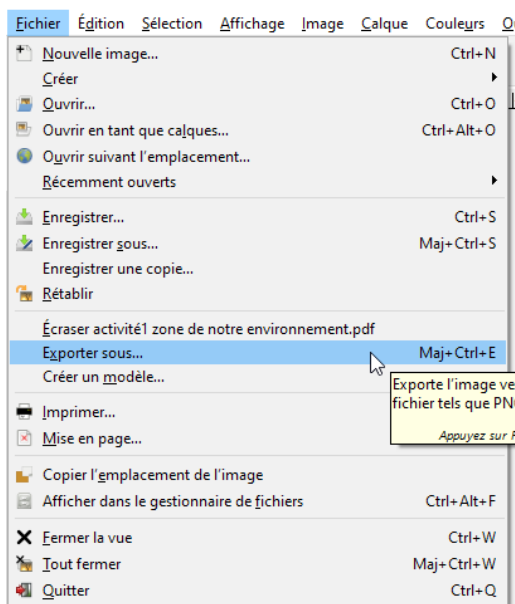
Fichier Édition Sélection Affichage Image Calque Couleurs O

Nouvelle image... Ctrl+N
Créer
Ouvrir... Ctrl+O
Ouvrir en tant que calques... Ctrl+Alt+O
Ouvrir suivant l'emplacement...
Récemment ouverts

Enregistrer... Ctrl+S
Enregistrer sous... Maj+Ctrl+S
Enregistrer une copie...
Rétablir

Écraser activité1 zone de notre environnement.pdf
Exporter sous... Maj+Ctrl+E
Créer un modèle...

Exporte l'image ve
fichier tels que PN
Appuyez sur F

Imprimer...
Mise en page...

Copier l'emplacement de l'image
Afficher dans le gestionnaire de fichiers Ctrl+Alt+F

Fermer la vue Ctrl+W
Tout fermer Maj+Ctrl+W
Quitter Ctrl+Q